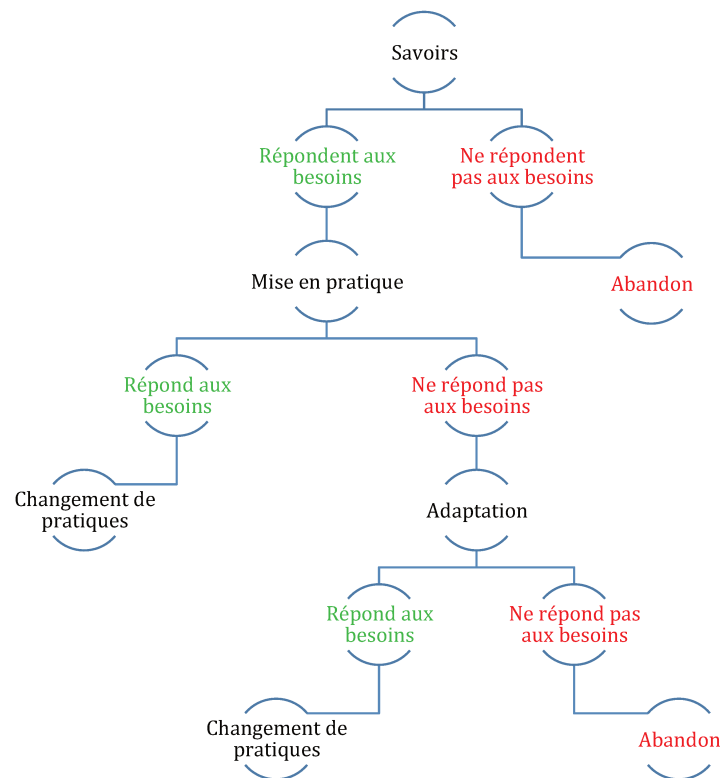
Savoirs

Répondent aux besoins

Ne répondent pas aux besoins

Mise en pratique

Abandon

Répond aux besoins

Ne répond pas aux besoins

Changement de pratiques

Adaptation

Répond aux besoins

Ne répond pas aux besoins

Changement de pratiques

Abandon